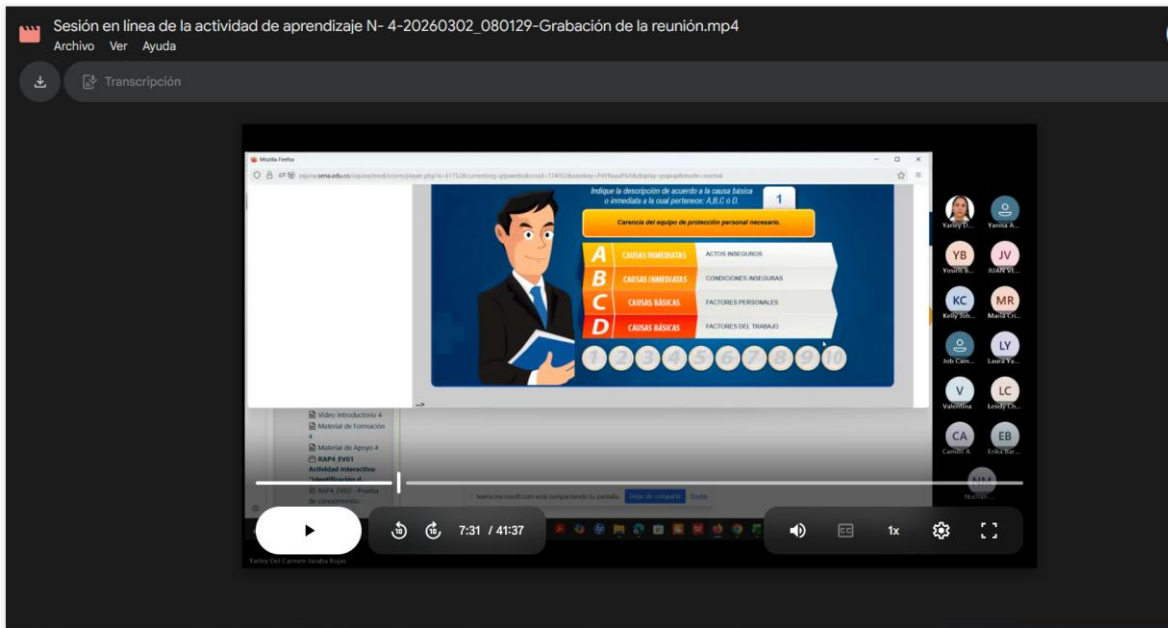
Sesión en línea de la actividad de aprendizaje N- 4-20260302_080129-Grabación de la reunión.mp4
Archivo Ver Ayuda

Transcripción

Mozilla Firefox

Indique la descripción de acuerdo a la causa básica o inmediata a la cual pertenece: A,B,C o D.

1

Carencia del equipo de protección personal necesario.

A CAUSAS INMEDIATAS ACTOS INSEGUROS
B CAUSAS INMEDIATAS CONDICIONES INSEGURAS
C CAUSAS BÁSICAS FACTORES PERSONALES
D CAUSAS BÁSICAS FACTORES DEL TRABAJO

1 2 3 4 5 6 7 8 9 10

Video Introductorio 4
Material de Formación 4
Material de Apoyo 4
RAP4_EV01
Actividad Interactiva: "Identificación d
RAP4_EV02 - Prueba de conocimiento

Dejar de compartir Ocultar

Yarley D... Yanisa A...
YB Yousris B...
JV JUAN VE...
KC Kelly Joh...
MR María Cri...
Job Cam...
LY Laura Ya...
V Valentina
LC Leidy Ch...
CA Carmen A
EB Erika Bar...
NM Nathan...

Yarley Del Carmen Jaraba Rojas

7:31 / 41:37

1x